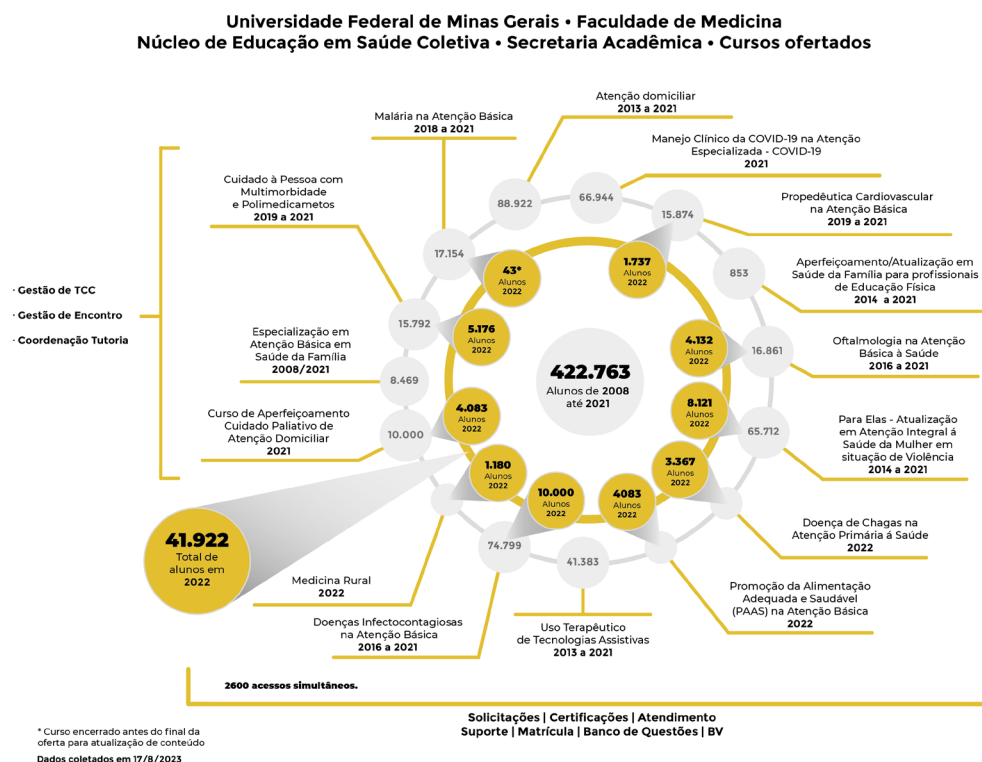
Universidade Federal de Minas Gerais • Faculdade de Medicina
Núcleo de Educação em Saúde Coletiva • Secretaria Acadêmica • Cursos ofertados

Atenção domiciliar
2013 a 2021

Malária na Atenção Básica
2018 a 2021

Manejo Clínico da COVID-19 na Atenção Especializada - COVID-19
2021

Cuidado à Pessoa com Multimorbidade e Polimedicametos
2019 a 2021

Propedêutica Cardiovascular na Atenção Básica
2019 a 2021

Aperfeiçoamento/Atualização em Saúde da Família para profissionais de Educação Física
2014 a 2021

· Gestão de TCC
· Gestão de Encontro
· Coordenação Tutoria

Especialização em Atenção Básica em Saúde da Família
2008/2021

Oftalmologia na Atenção Básica à Saúde
2016 a 2021

Curso de Aperfeiçoamento Cuidado Paliativo de Atenção Domiciliar
2021

Para Elas - Atualização em Atenção Integral à Saúde da Mulher em situação de Violência
2014 a 2021

88.922
66.944
15.874
17.154
853
15.792
16.861
8.469
10.000
65.712
74.799
41.383

43* Alunos 2022
1.737 Alunos 2022
5.176 Alunos 2022
4.132 Alunos 2022
4.083 Alunos 2022
8.121 Alunos 2022
1.180 Alunos 2022
3.367 Alunos 2022
10.000 Alunos 2022
4083 Alunos 2022

422.763
Alunos de 2008 até 2021

41.922
Total de alunos em 2022

Doença de Chagas na Atenção Primária à Saúde
2022

Medicina Rural
2022

Promoção da Alimentação Adequada e Saudável (PAAS) na Atenção Básica
2022

Doenças Infectocontagiosas na Atenção Básica
2016 a 2021

Uso Terapêutico de Tecnologias Assistivas
2013 a 2021

2600 acessos simultâneos.

Solicitações | Certificações | Atendimento
Suporte | Matrícula | Banco de Questões | BV

* Curso encerrado antes do final da oferta para atualização de conteúdo
Dados coletados em 17/8/2023